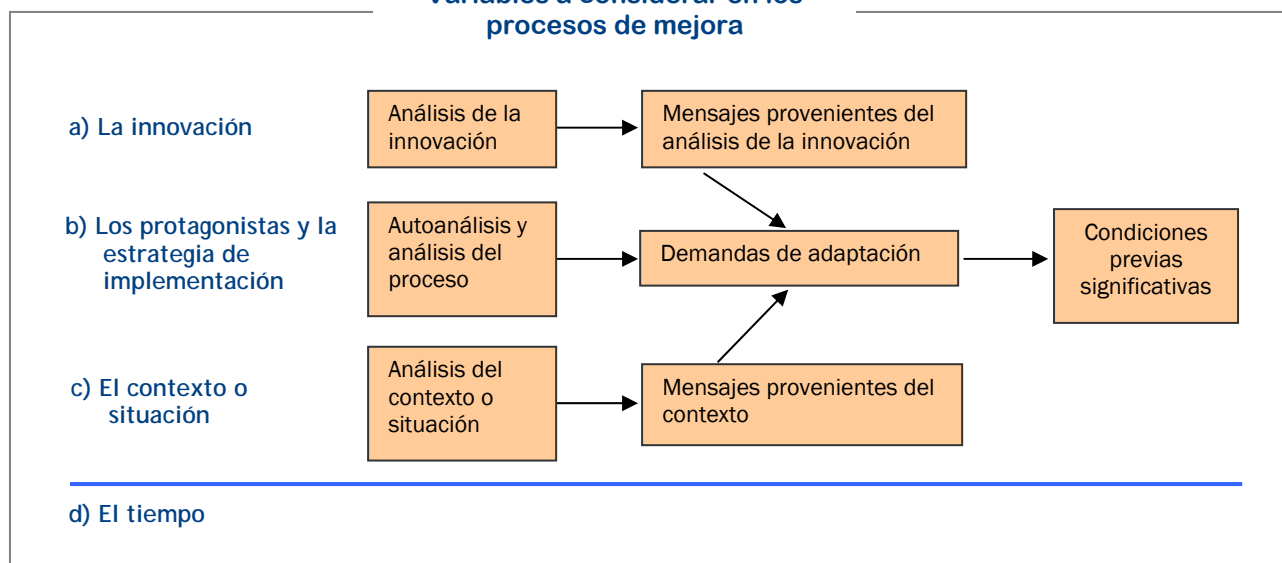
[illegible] procesos de mejora

a) La innovación

Análisis de la innovación

Mensajes provenientes del análisis de la innovación

b) Los protagonistas y la estrategia de implementación

Autoanálisis y análisis del proceso

Demandas de adaptación

Condiciones previas significativas

c) El contexto o situación

Análisis del contexto o situación

Mensajes provenientes del contexto

d) El tiempo